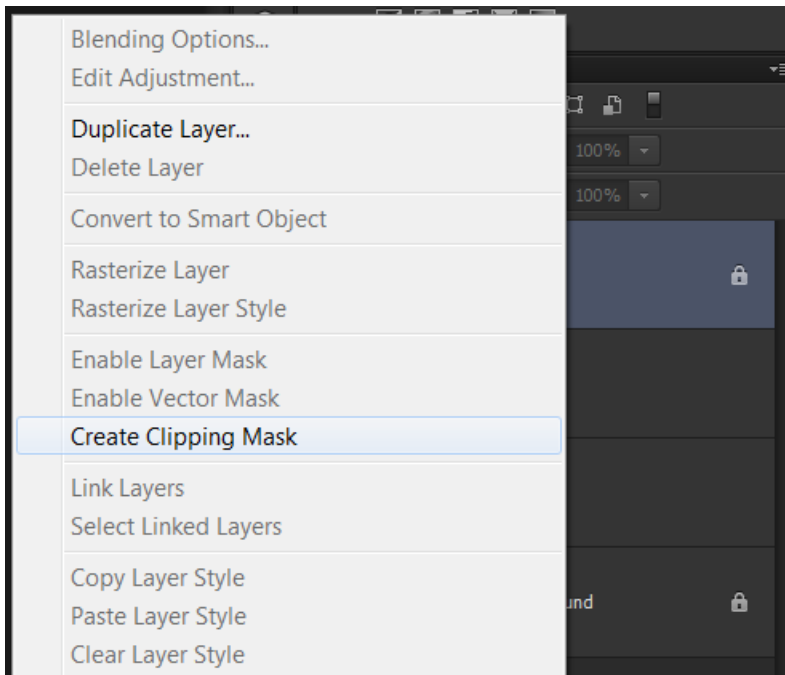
Blending Options...
Edit Adjustment...

Duplicate Layer...
Delete Layer

Convert to Smart Object

Rasterize Layer
Rasterize Layer Style

Enable Layer Mask
Enable Vector Mask
Create Clipping Mask

Link Layers
Select Linked Layers

Copy Layer Style
Paste Layer Style
Clear Layer Style

100%
100%
und